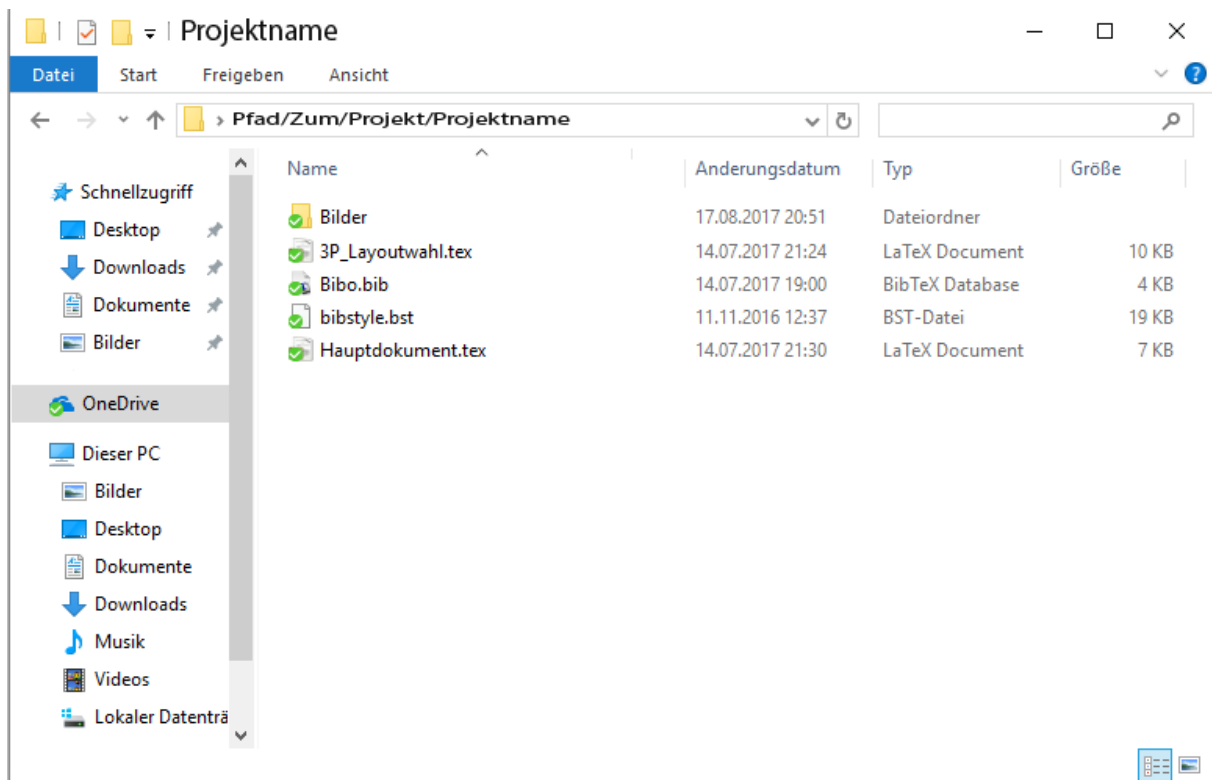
Projektname

Datei Start Freigeben Ansicht

› Pfad/Zum/Projekt/Projektname

Schnellzugriff
Desktop
Downloads
Dokumente
Bilder
OneDrive
Dieser PC
Bilder
Desktop
Dokumente
Downloads
Musik
Videos
Lokaler Datenträ

| Name | Änderungsdatum | Typ | Größe |
|---|---|---|---|
| Bilder | 17.08.2017 20:51 | Dateiordner | |
| 3P_Layoutwahl.tex | 14.07.2017 21:24 | LaTeX Document | 10 KB |
| Bibo.bib | 14.07.2017 19:00 | BibTeX Database | 4 KB |
| bibstyle.bst | 11.11.2016 12:37 | BST-Datei | 19 KB |
| Hauptdokument.tex | 14.07.2017 21:30 | LaTeX Document | 7 KB |